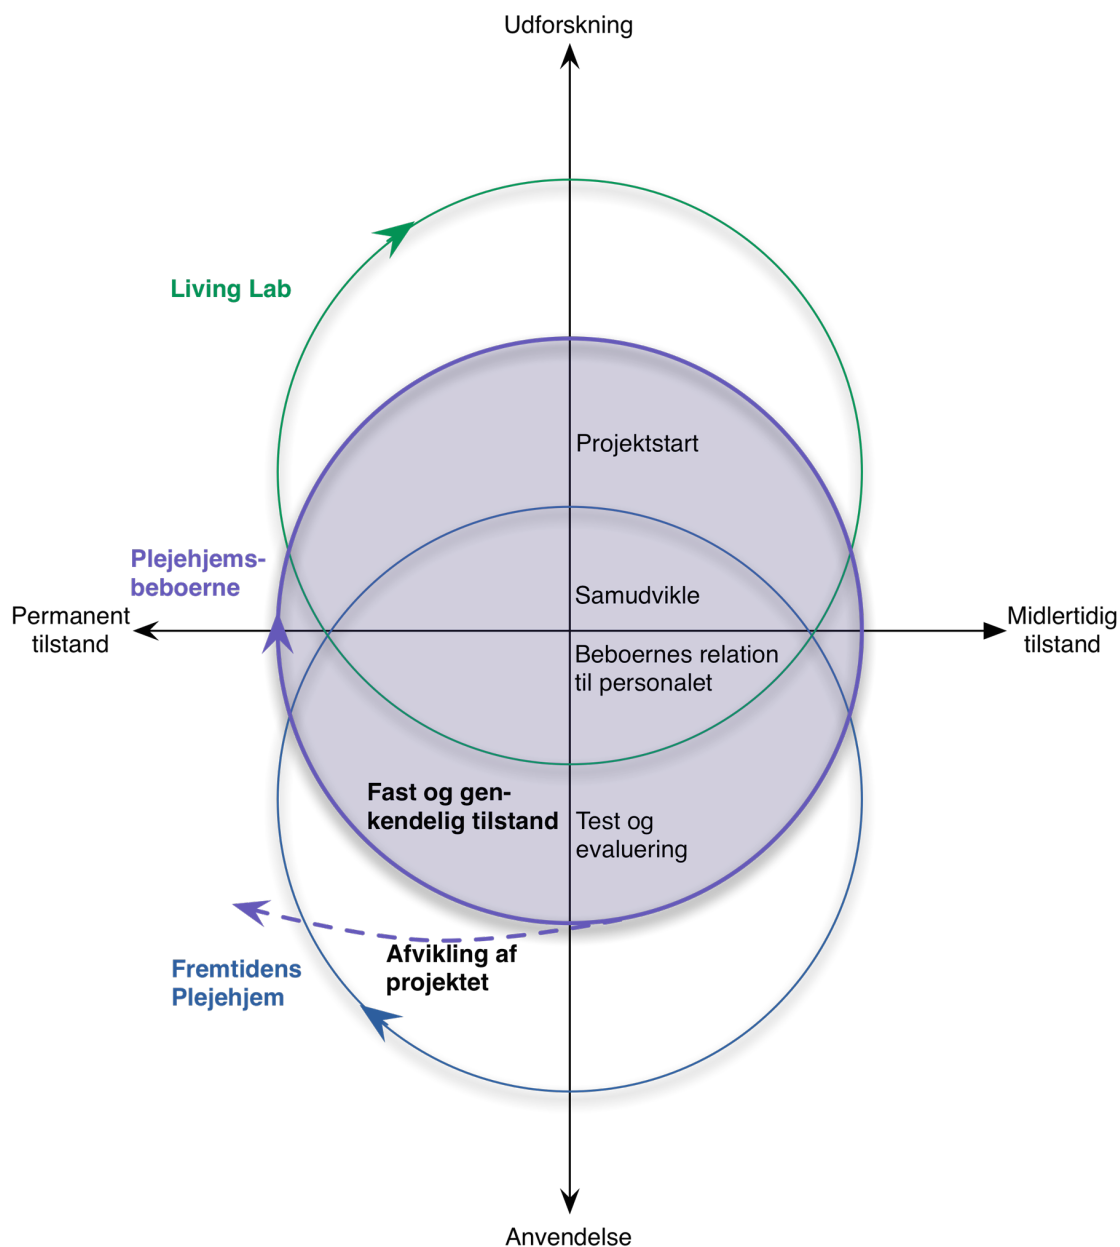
Udforskning

Living Lab

Projektstart

Plejehjemsbeboerne

Samudvikle

Permanent tilstand

Midlertidig tilstand

Beboernes relation til personalet

Fast og genkendelig tilstand

Test og evaluering

Afvikling af projektet

Fremtidens Plejehjem

Anvendelse